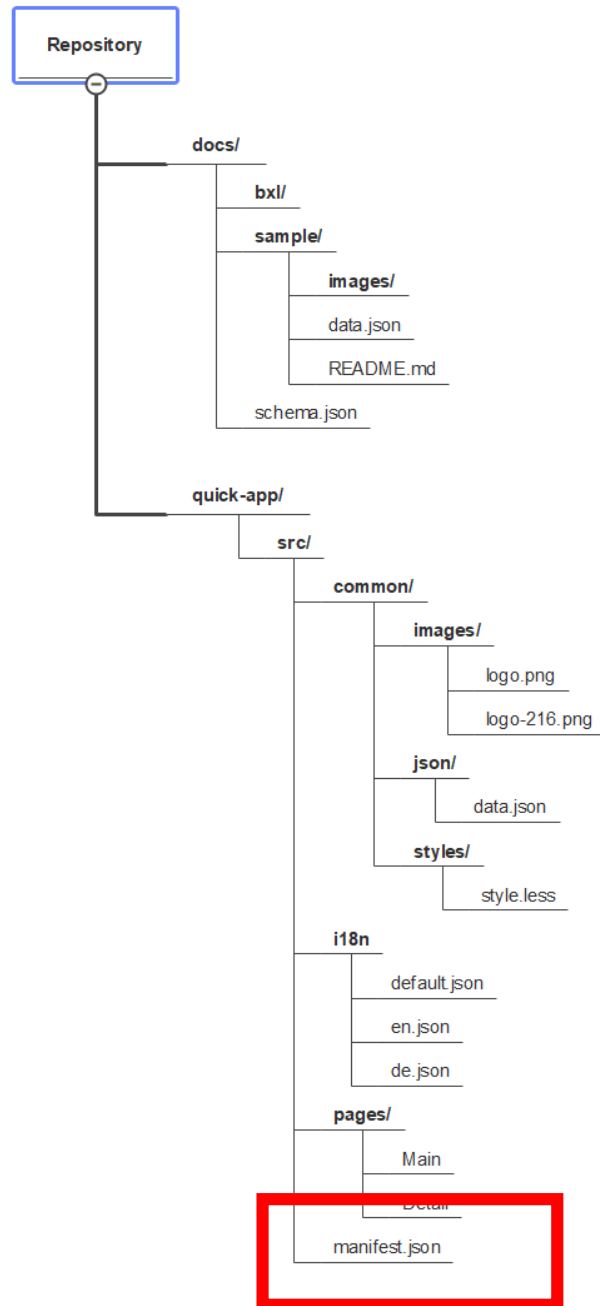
Repository

docs/

bxl/

sample/

images/

data.json

README.md

schema.json

quick-app/

src/

common/

images/

logo.png

logo-216.png

json/

data.json

styles/

style.less

i18n

default.json

en.json

de.json

pages/

Main

Detail

manifest.json